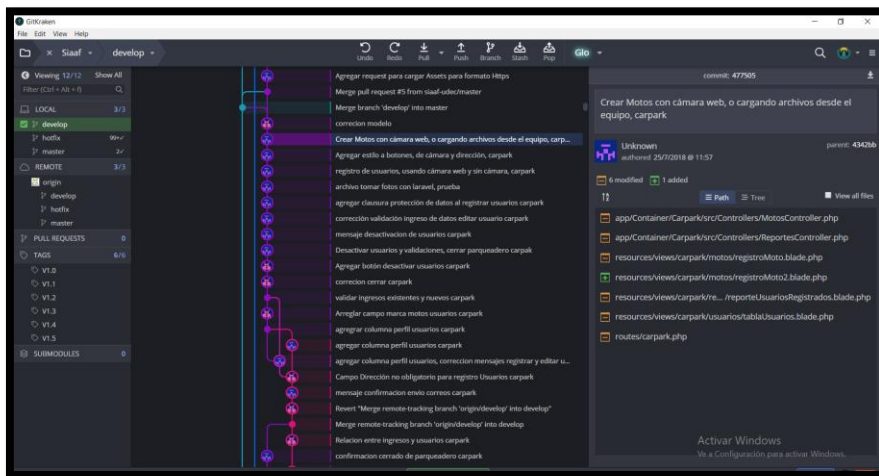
GitKraken
File Edit View Help

Siaaf develop

Undo Redo Pull Push Branch Stash Pop Glo

Viewing 12/12 Show All
Filter (Ctrl + Alt + f)
LOCAL 3/3
develop
hotfix
master
REMOTE 3/3
origin
develop
hotfix
master
PULL REQUESTS 0
TAGS 6/6
V1.0
V1.1
V1.2
V1.3
V1.4
V1.5
SUBMODULES 0

Agregar request para cargar Assets para formato Https
Merge pull request #5 from siaaf-udec/master
Merge branch 'develop' into master
correcion modelo
Crear Motos con cámara web, o cargando archivos desde el equipo, carp...
Agregar estilo a botones, de cámara y dirección, carpark
registro de usuarios, usando cámara web y sin cámara, carpark
archivo tomar fotos con laravel, prueba
agregar clausura protección de datos al registrar usuarios carpark
corrección validación ingreso de datos editar usuario carpark
mensaje desactivacion de usuarios carpark
Desactivar usuarios y validaciones, cerrar parqueadero carpak
Agregar botón desactivar usuarios carpark
correcion cerrar carpark
validar ingresos existentes y nuevos carpark
Arreglar campo marca motos usuarios carpark
agregrar columna perfil usuarios carpark
agregar columna perfil usuarios carpark
agregar columna perfil usuarios, correccion mensajes registrar y editar u...
Campo Dirección no obligatorio para registro Usuarios carpark
mensaje confirmacion envio correos carpark
Revert "Merge remote-tracking branch 'origin/develop' into develop"
Merge remote-tracking branch 'origin/develop' into develop
Relacion entre ingresos y usuarios carpark
confirmacion cerrado de parqueadero carpark

commit: 477505
Crear Motos con cámara web, o cargando archivos desde el equipo, carpark
Unknown
authored 25/7/2018 @ 11:57
parent: 4342bb
6 modified 1 added
Path Tree View all files
app/Container/Carpark/src/Controllers/MotosController.php
app/Container/Carpark/src/Controllers/ReportesController.php
resources/views/carpark/motos/registroMoto.blade.php
resources/views/carpark/motos/registroMoto2.blade.php
resources/views/carpark/re... /reporteUsuariosRegistrados.blade.php
resources/views/carpark/usuarios/tablaUsuarios.blade.php
routes/carpark.php

Activar Windows
Ve a Configuración para activar Windows.